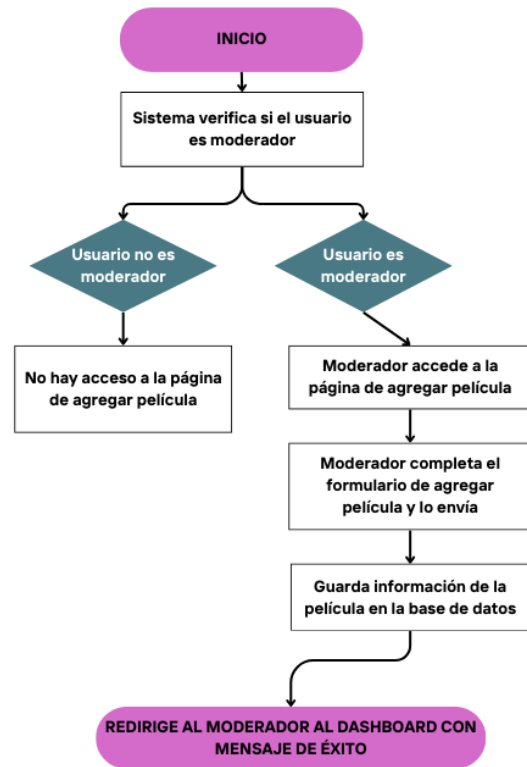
INICIO

Sistema verifica si el usuario es moderador

Usuario no es moderador

Usuario es moderador

No hay acceso a la página de agregar película

Moderador accede a la página de agregar película

Moderador completa el formulario de agregar película y lo envía

Guarda información de la película en la base de datos

REDIRIGE AL MODERADOR AL DASHBOARD CON MENSAJE DE ÉXITO